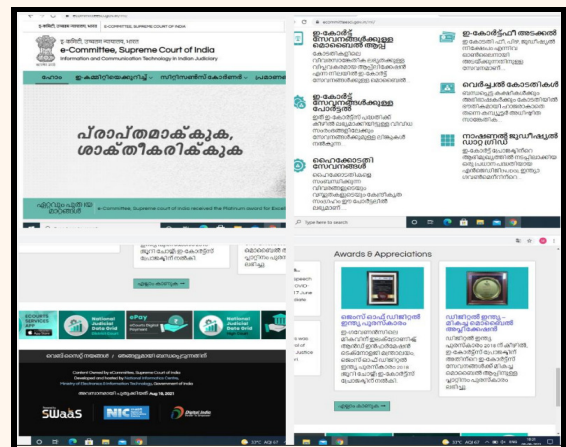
ई-समिति, उच्चतम न्यायालय, भारत
e-Committee, Supreme Court of India
Information and Communication Technology in Indian Judiciary

ഹോം
ഇ-കമ്മിറ്റിയെക്കുറിച്ച്
സ്റ്റിയറിംഗ് കോൺ
പ്രമാണ

പ്രാപ്തമാക്കുക, ശാക്തീകരിക്കുക

ഏറ്റവും പുതിയ വാർത്ത
e-Committee, Supreme Court of India received the Platinum award for Excel

ഇ-കോർട്ട് സേവനങ്ങൾക്കുള്ള മൊബൈൽ ആപ്പ്

ഇ-കോർട്ട് സേവനങ്ങൾക്കുള്ള പോർട്ടൽ

ഹൈക്കോടതി സേവനങ്ങൾ

ഇ-കോർട്ട്ഫീ അടക്കൽ

വെർച്വൽ കോടതികൾ

നാഷണൽ ജുഡീഷ്യൽ ഡാറ്റ ഗ്രിഡ്

Type here to search

എല്ലാം കാണുക →

National Judicial Data Grid
ePay
National Judicial Data Grid

വെബ്സൈറ്റ് നയങ്ങൾ | ഞങ്ങളുമായി ബന്ധപ്പെടുക

Content Owned by e-Committee, Supreme Court of India
Developed and hosted by National Informatics Centre,
Ministry of Electronics & Information Technology, Government of India

Aug 16, 2021

SWAAS
NIC
Digital India

Awards & Appreciations

ജെംസ് ഓഫ് ഡിജിറ്റൽ ഇന്ത്യ പുരസ്കാരം

ഡിജിറ്റൽ ഇന്ത്യ – മികച്ച മൊബൈൽ ആപ്ലിക്കേഷൻ

എല്ലാം കാണുക →

31°C AQI 67